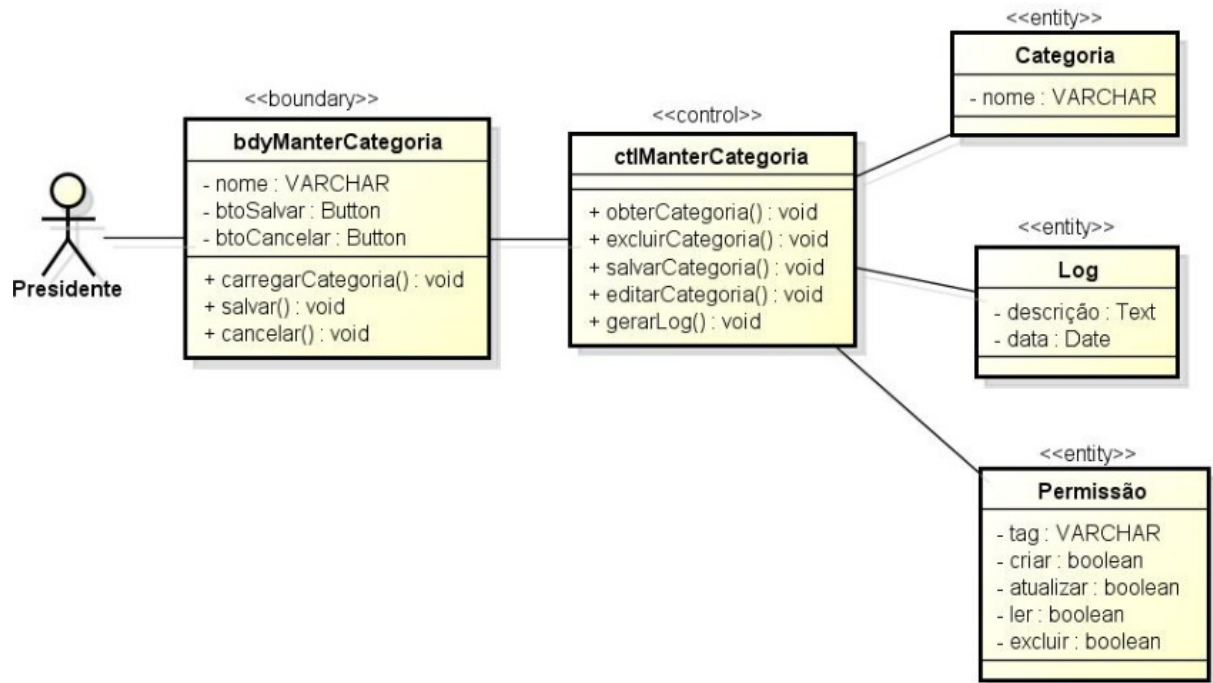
Presidente

<<boundary>>
bdyManterCategoria
- nome : VARCHAR
- btoSalvar : Button
- btoCancelar : Button
+ carregarCategoria() : void
+ salvar() : void
+ cancelar() : void

<<control>>
ctlManterCategoria
+ obterCategoria() : void
+ excluirCategoria() : void
+ salvarCategoria() : void
+ editarCategoria() : void
+ gerarLog() : void

<<entity>>
Categoria
- nome : VARCHAR

<<entity>>
Log
- descrição : Text
- data : Date

<<entity>>
Permissão
- tag : VARCHAR
- criar : boolean
- atualizar : boolean
- ler : boolean
- excluir : boolean